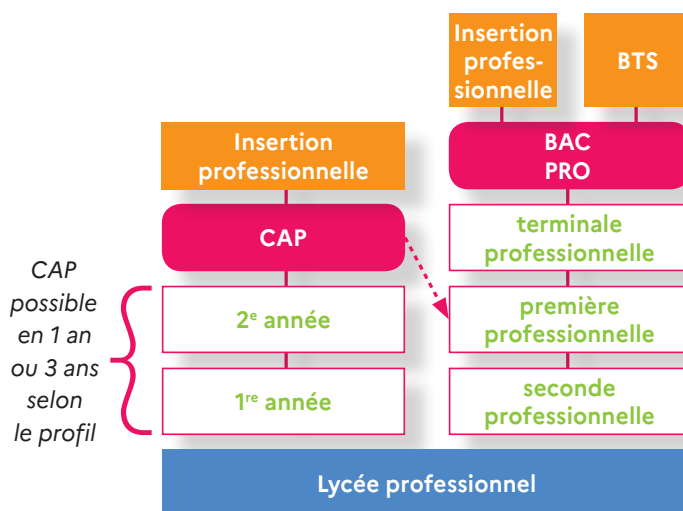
Insertion professionnelle

BTS

Insertion professionnelle

BAC PRO

CAP

terminale professionnelle

CAP possible en 1 an ou 3 ans selon le profil

2$^{e}$ année

première professionnelle

1$^{re}$ année

seconde professionnelle

Lycée professionnel